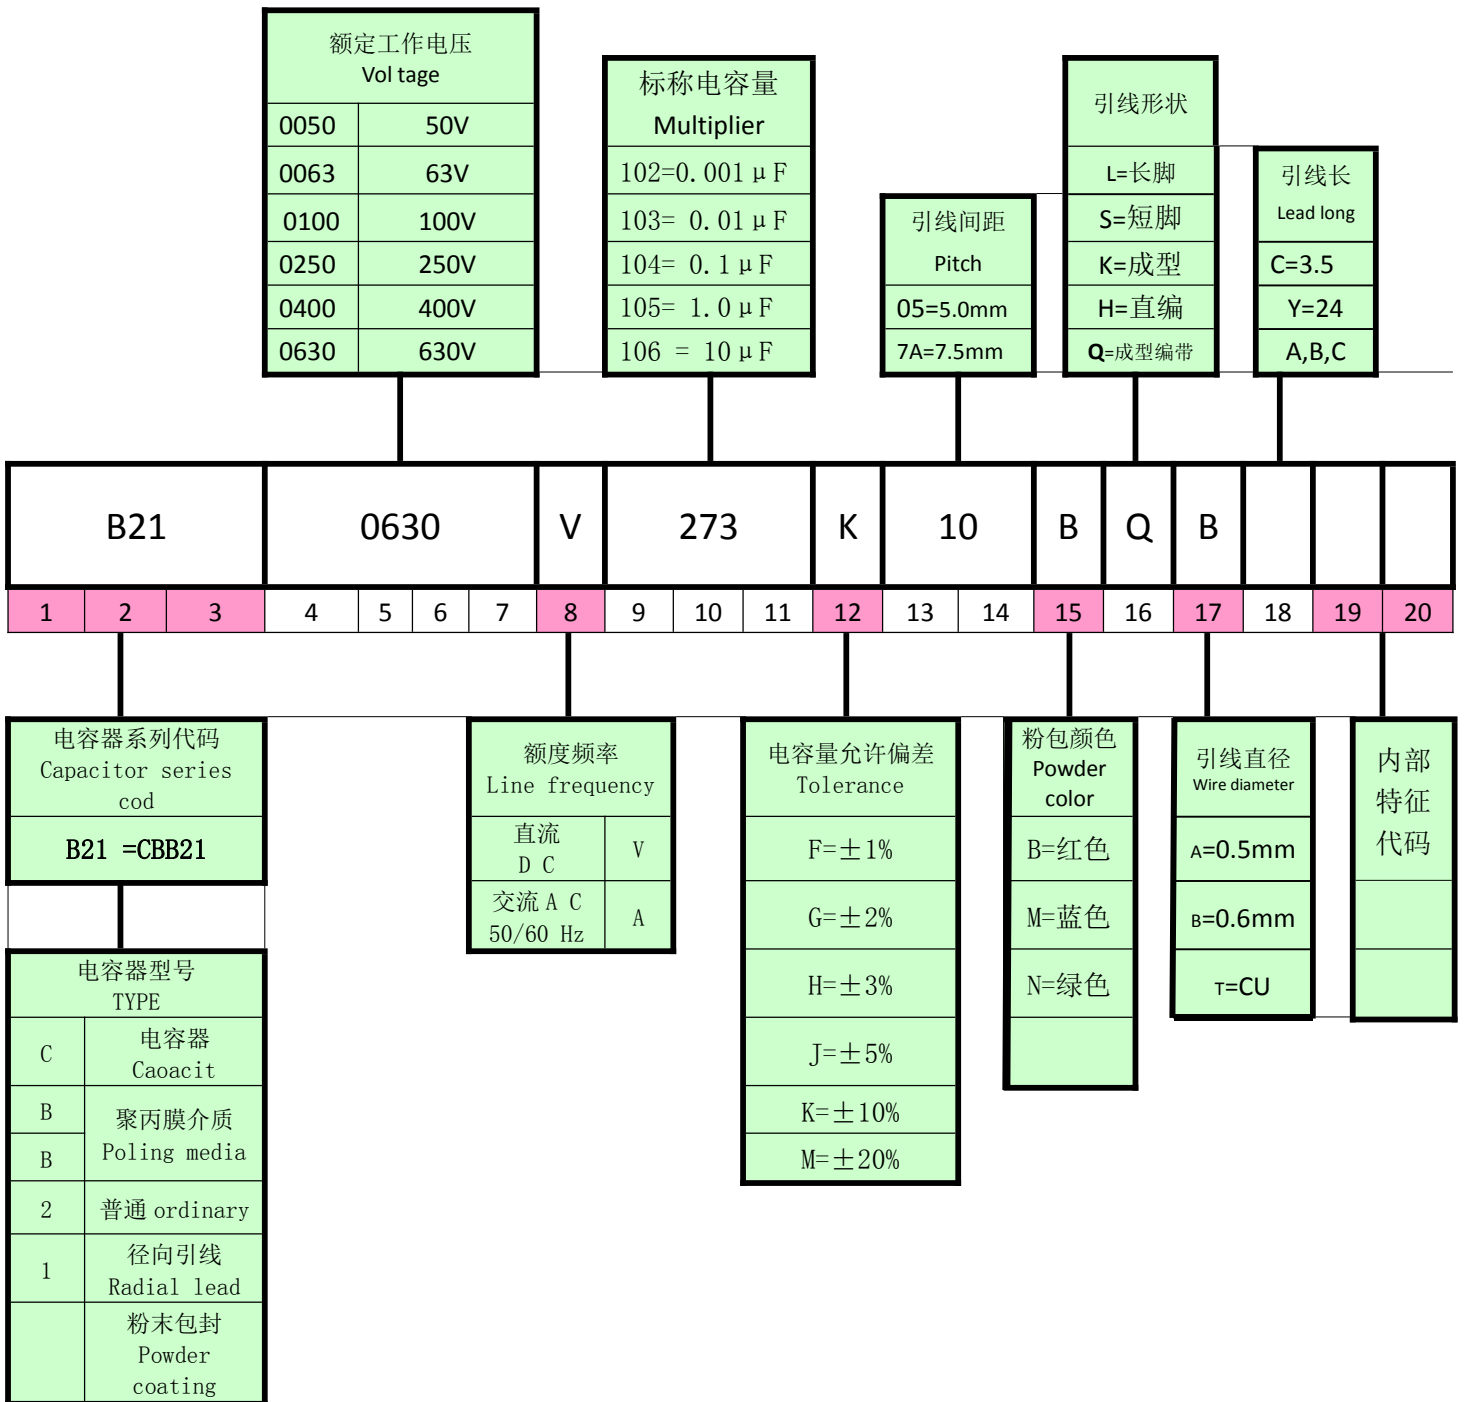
额定工作电压
Vol tage

| 0050 | 50V |
|---|---|
| 0063 | 63V |
| 0100 | 100V |
| 0250 | 250V |
| 0400 | 400V |
| 0630 | 630V |

标称电容量
Multiplier

| 102=0.001μF |
|---|
| 103= 0.01μF |
| 104= 0.1μF |
| 105= 1.0μF |
| 106 = 10μF |

引线间距
Pitch

| 05=5.0mm |
|---|
| 7A=7.5mm |

引线形状

| L=长脚 |
|---|
| S=短脚 |
| K=成型 |
| H=直编 |
| Q=成型编带 |

引线长
Lead long

| C=3.5 |
|---|
| Y=24 |
| A,B,C |

| B21 | | | 0630 | | | | V | 273 | | | K | 10 | | B | Q | B | | | |
|---|---|---|---|---|---|---|---|---|---|---|---|---|---|---|---|---|---|---|---|
| 1 | 2 | 3 | 4 | 5 | 6 | 7 | 8 | 9 | 10 | 11 | 12 | 13 | 14 | 15 | 16 | 17 | 18 | 19 | 20 |

电容器系列代码
Capacitor series cod

B21 =CBB21

电容器型号
TYPE

| C | 电容器 Caoacit |
|---|---|
| B | 聚丙膜介质 Poling media |
| B | |
| 2 | 普通 ordinary |
| 1 | 径向引线 Radial lead |
| | 粉末包封 Powder coating |

额度频率
Line frequency

| 直流 D C | V |
|---|---|
| 交流 A C 50/60 Hz | A |

电容量允许偏差
Tolerance

| F=±1% |
|---|
| G=±2% |
| H=±3% |
| J=±5% |
| K=±10% |
| M=±20% |

粉包颜色
Powder color

| B=红色 |
|---|
| M=蓝色 |
| N=绿色 |

引线直径
Wire diameter

| A=0.5mm |
|---|
| B=0.6mm |
| T=CU |

内部特征代码